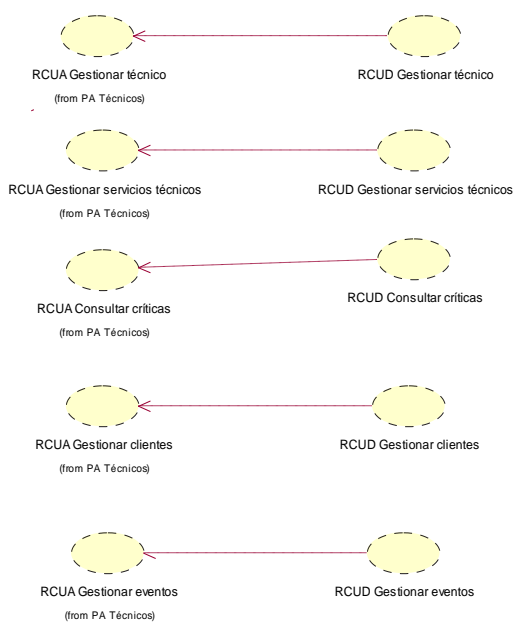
RCUA Gestionar técnico
(from PA Técnicos)

RCUD Gestionar técnico

RCUA Gestionar servicios técnicos
(from PA Técnicos)

RCUD Gestionar servicios técnicos

RCUA Consultar críticas
(from PA Técnicos)

RCUD Consultar críticas

RCUA Gestionar clientes
(from PA Técnicos)

RCUD Gestionar clientes

RCUA Gestionar eventos
(from PA Técnicos)

RCUD Gestionar eventos